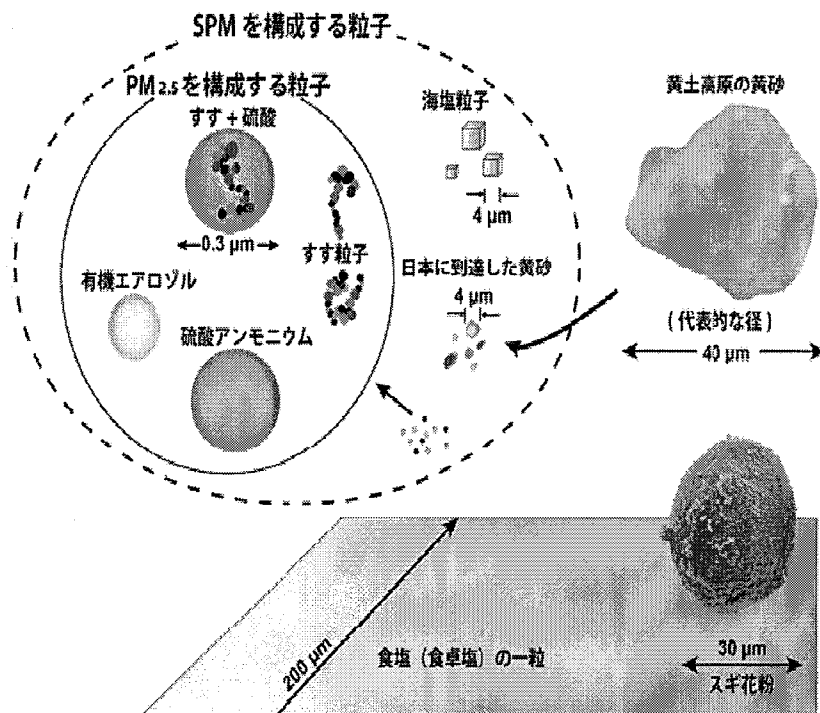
SPM を構成する粒子

$PM_{2.5}$ を構成する粒子

すす + 硫酸

←0.3 μm→

すす粒子

有機エアロゾル

硫酸アンモニウム

海塩粒子

4 μm

日本に到達した黄砂

4 μm

黄土高原の黄砂

(代表的な径)

← 40 μm →

200 μm

食塩(食卓塩)の一粒

30 μm

スギ花粉